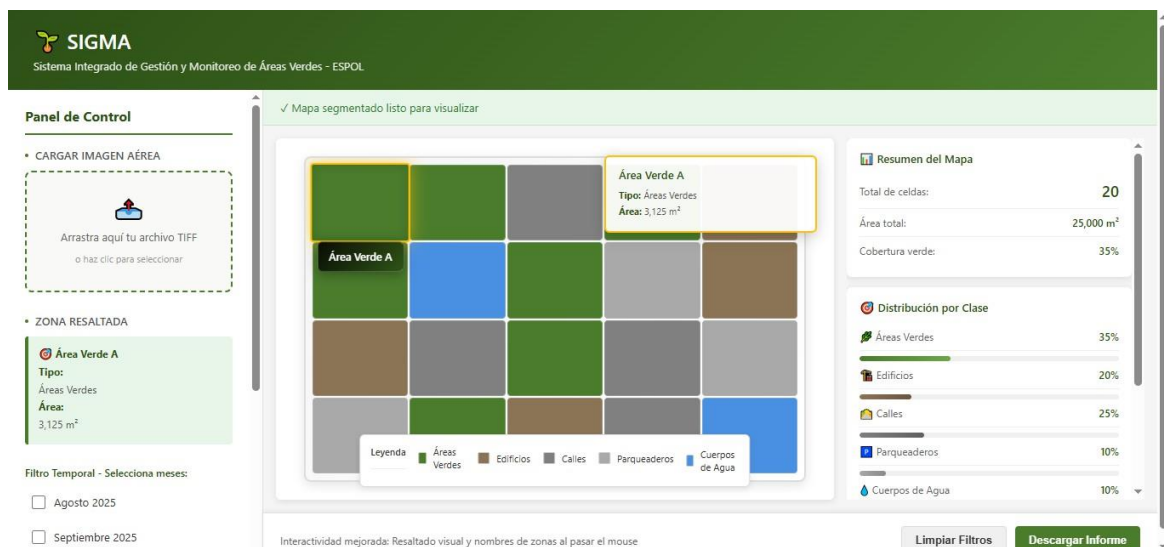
SIGMA
Sistema Integrado de Gestión y Monitoreo de Áreas Verdes - ESPOL

Panel de Control

• CARGAR IMAGEN AÉREA

Arrastra aquí tu archivo TIFF
o haz clic para seleccionar

• ZONA RESALTADA

Área Verde A
Tipo:
Áreas Verdes
Área:
3,125 m²

Filtro Temporal - Selecciona meses:

Agosto 2025

Septiembre 2025

✓ Mapa segmentado listo para visualizar

Área Verde A
Tipo: Áreas Verdes
Área: 3,125 m²

Área Verde A

Leyenda Áreas Verdes Edificios Calles Parqueaderos Cuerpos de Agua

Resumen del Mapa

| | |
|---|---|
| Total de celdas: | 20 |
| Área total: | 25,000 m² |
| Cobertura verde: | 35% |

Distribución por Clase

| | |
|---|---|
| Áreas Verdes | 35% |
| Edificios | 20% |
| Calles | 25% |
| Parqueaderos | 10% |
| Cuerpos de Agua | 10% |

Interactividad mejorada: Resaltado visual y nombres de zonas al pasar el mouse

Limpiar Filtros

Descargar Informe